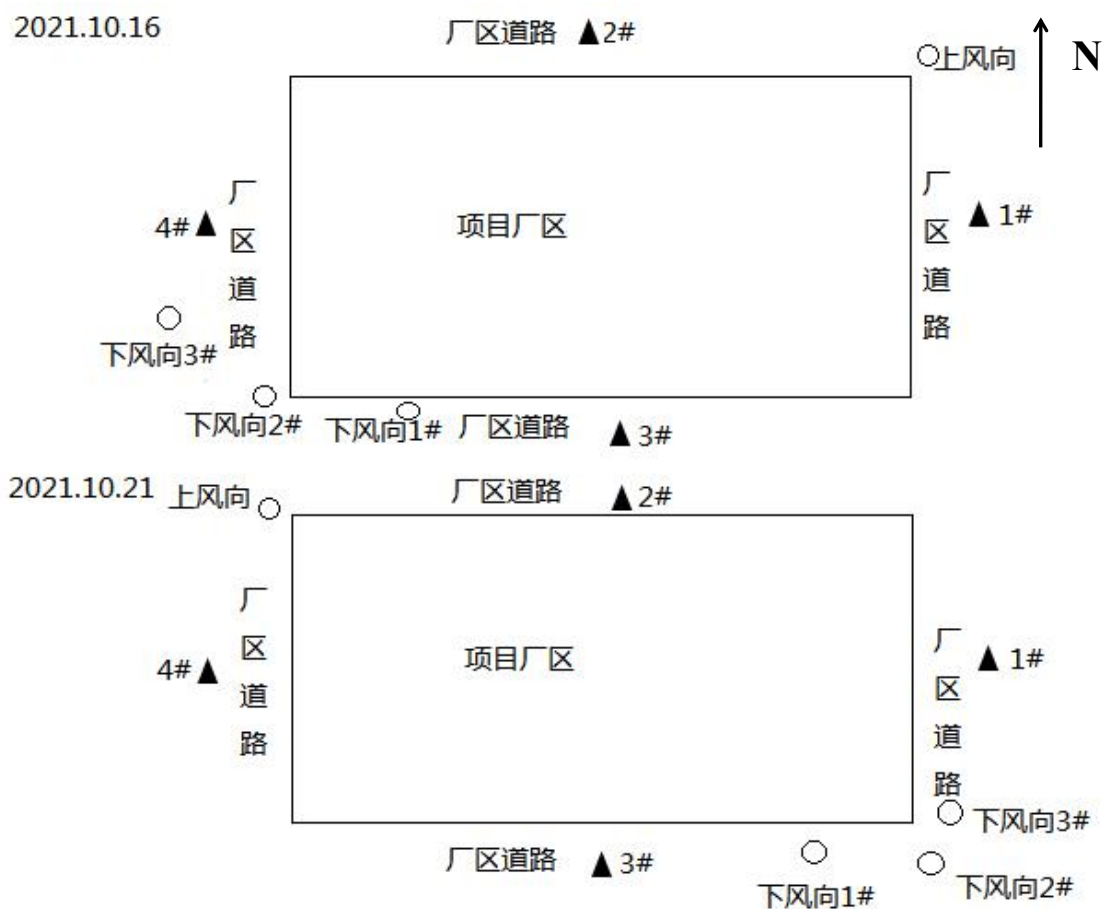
2021.10.16

厂区道路 ▲2#

○上风向

N

厂区道路

▲1#

4# ▲

厂区道路

项目厂区

○ 下风向3#

○ 下风向2#

下风向1#

厂区道路

▲3#

2021.10.21

上风向 ○

厂区道路

▲2#

厂区道路

4# ▲

项目厂区

厂区道路

▲1#

○ 下风向3#

厂区道路

▲3#

○ 下风向1#

○ 下风向2#